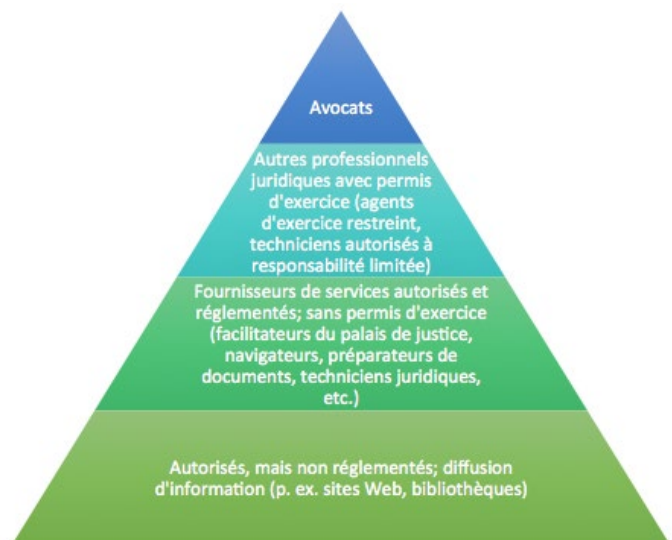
Avocats

Autres professionnels juridiques avec permis d'exercice (agents d'exercice restreint, techniciens autorisés à responsabilité limitée)

Fournisseurs de services autorisés et réglementés; sans permis d'exercice (facilitateurs du palais de justice, navigateurs, préparateurs de documents, techniciens juridiques, etc.)

Autorisés, mais non réglementés; diffusion d'information (p. ex. sites Web, bibliothèques)